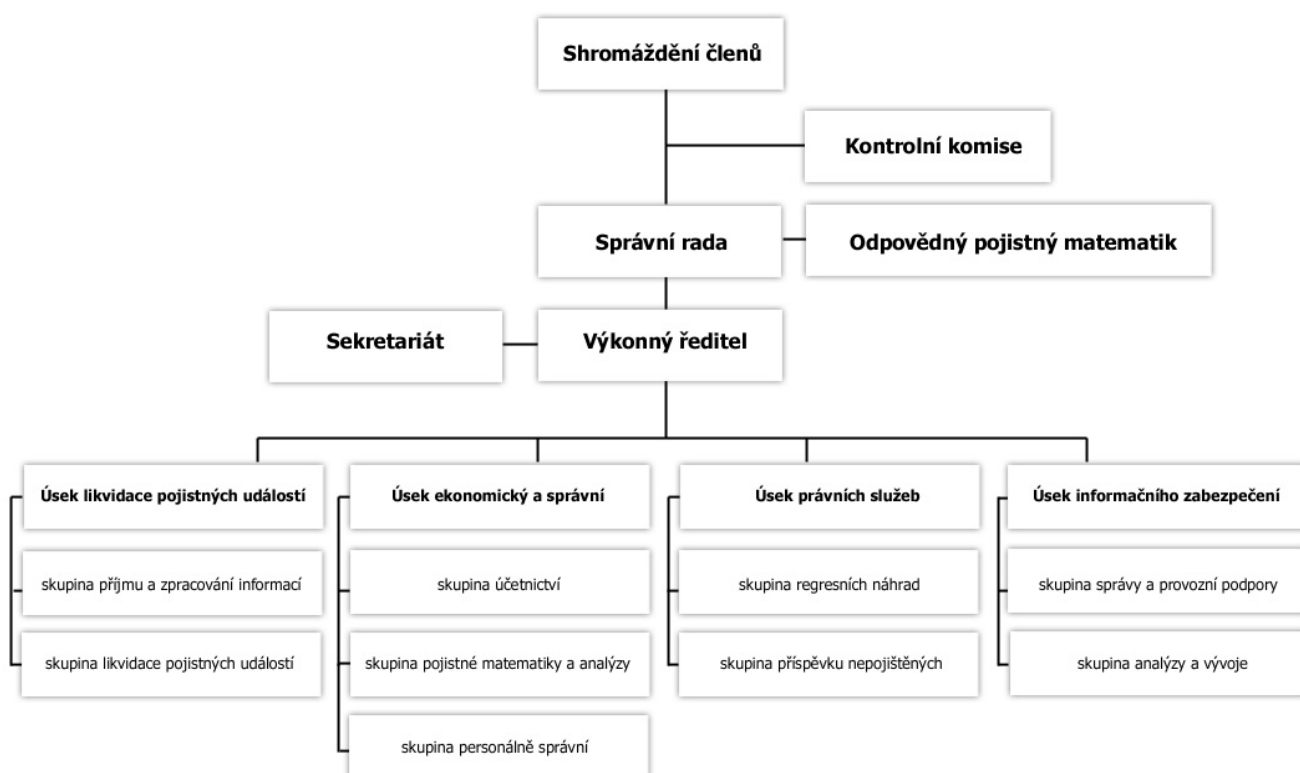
Shromáždění členů

Kontrolní komise

Správní rada

Odpovědný pojistný matematik

Sekretariát

Výkonný ředitel

Úsek likvidace pojistných událostí

skupina příjmu a zpracování informací

skupina likvidace pojistných událostí

Úsek ekonomický a správní

skupina účetnictví

skupina pojistné matematiky a analýzy

skupina personálně správní

Úsek právních služeb

skupina regresních náhrad

skupina příspěvku nepojištěných

Úsek informačního zabezpečení

skupina správy a provozní podpory

skupina analýzy a vývoje